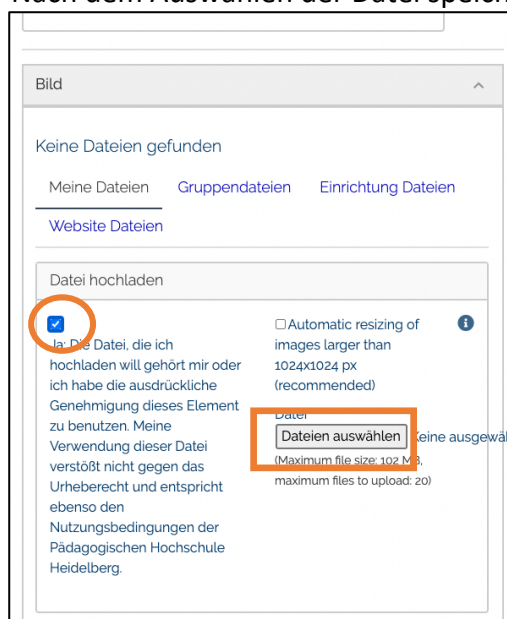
Nach dem Auswählen der Datei speichern

Bild

Keine Dateien gefunden

Meine Dateien Gruppendateien Einrichtung Dateien

Website Dateien

Datei hochladen

Ja: Die Datei, die ich hochladen will gehört mir oder ich habe die ausdrückliche Genehmigung dieses Element zu benutzen. Meine Verwendung dieser Datei verstößt nicht gegen das Urheberecht und entspricht ebenso den Nutzungsbedingungen der Pädagogischen Hochschule Heidelberg.

Automatic resizing of images larger than 1024x1024 px (recommended)

Datei

Dateien auswählen Keine ausgewä

(Maximum file size: 102 MB, maximum files to upload: 20)